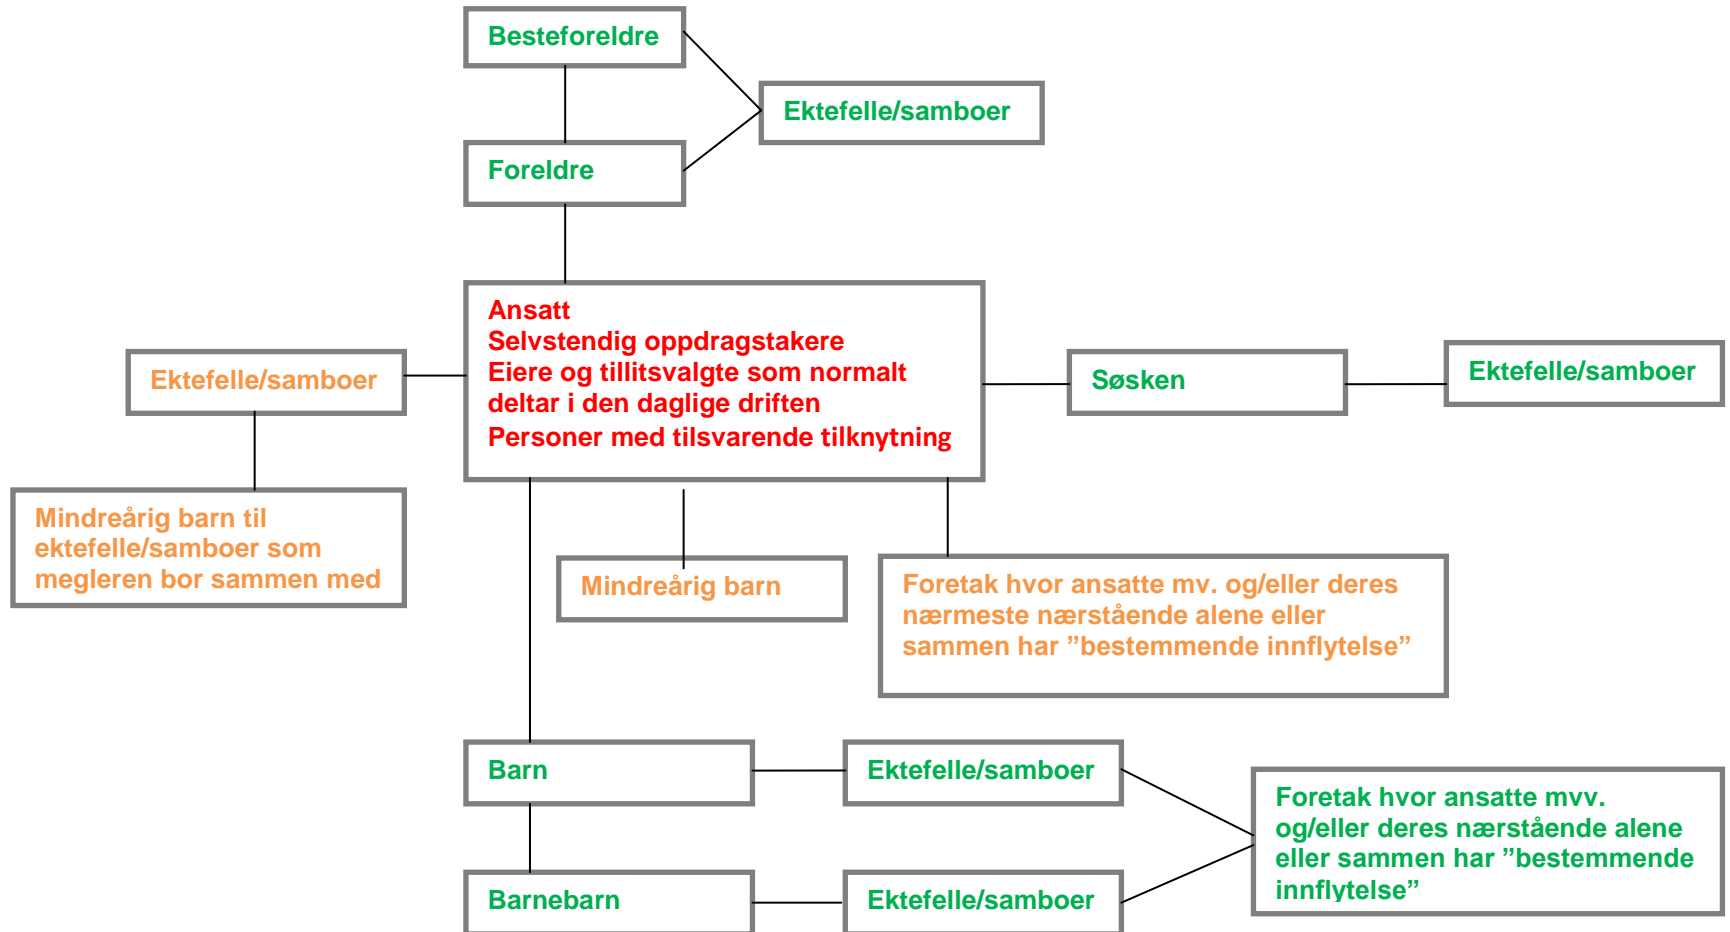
Besteforeldre

Ektefelle/samboer

Foreldre

Ansatt
Selvstendig oppdragstakere
Eiere og tillitsvalgte som normalt deltar i den daglige driften
Personer med tilsvarende tilknytning

Ektefelle/samboer

Søsken

Ektefelle/samboer

Mindreårig barn til ektefelle/samboer som megleren bor sammen med

Mindreårig barn

Foretak hvor ansatte mv. og/eller deres nærmeste nærstående alene eller sammen har ”bestemmende innflytelse”

Barn

Ektefelle/samboer

Foretak hvor ansatte mvv. og/eller deres nærstående alene eller sammen har ”bestemmende innflytelse”

Barnebarn

Ektefelle/samboer